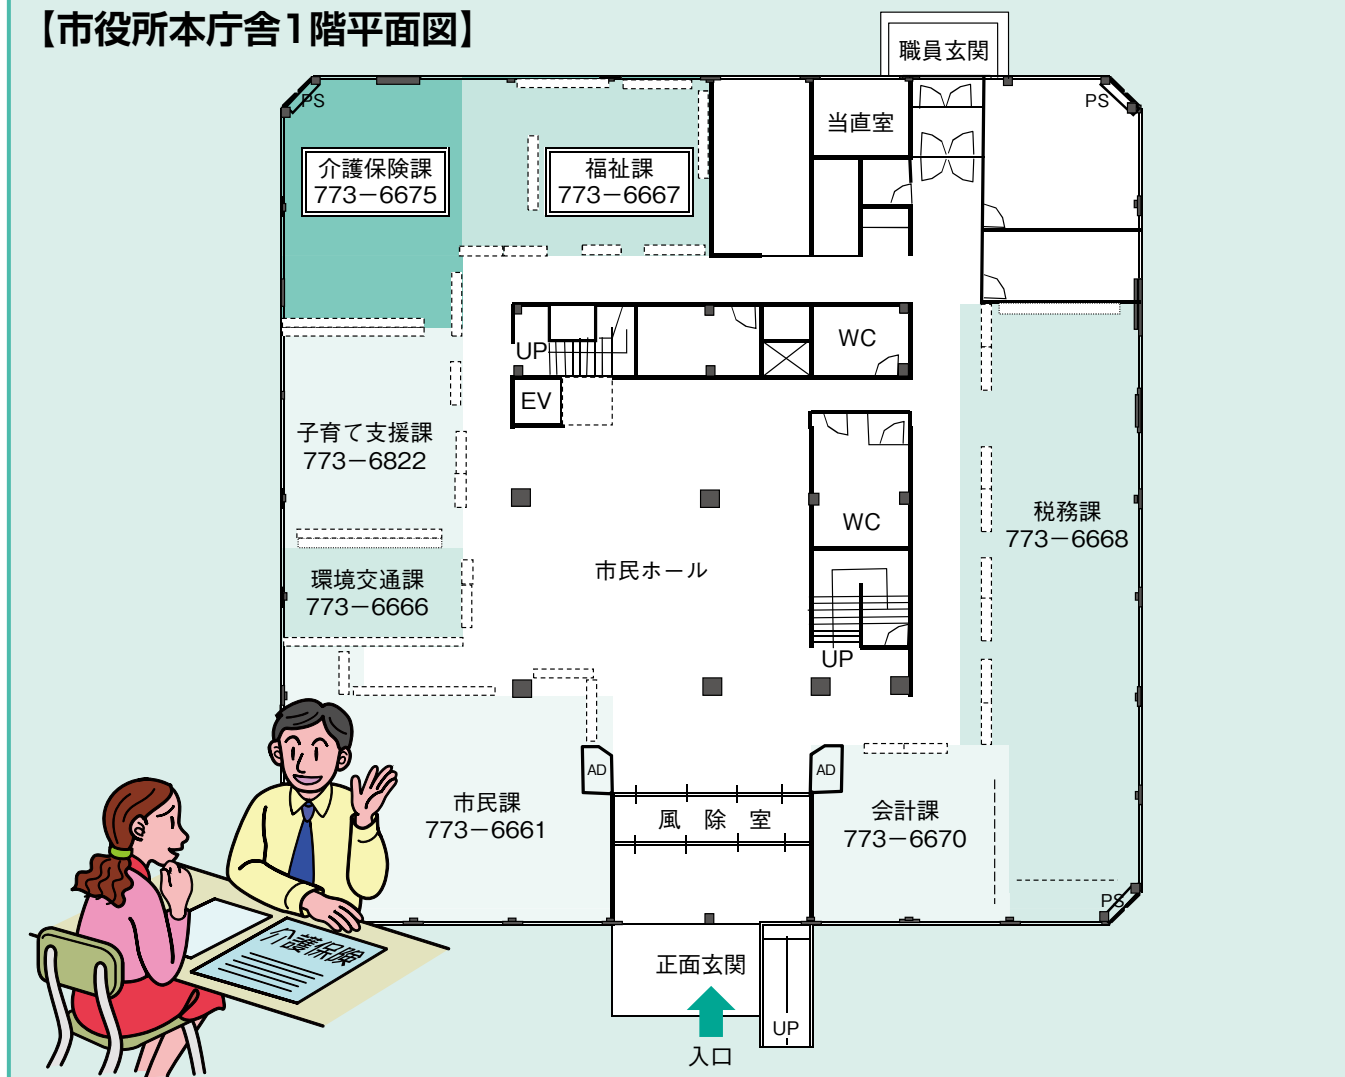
【市役所本庁舎1階平面図】

職員玄関

PS

PS

当直室

介護保険課
773－6675

福祉課
773－6667

UP

EV

WC

WC

子育て支援課
773－6822

税務課
773－6668

環境交通課
773－6666

市民ホール

UP

AD

AD

市民課
773－6661

風　除　室

会計課
773－6670

PS

介護保険

正面玄関

UP

入口